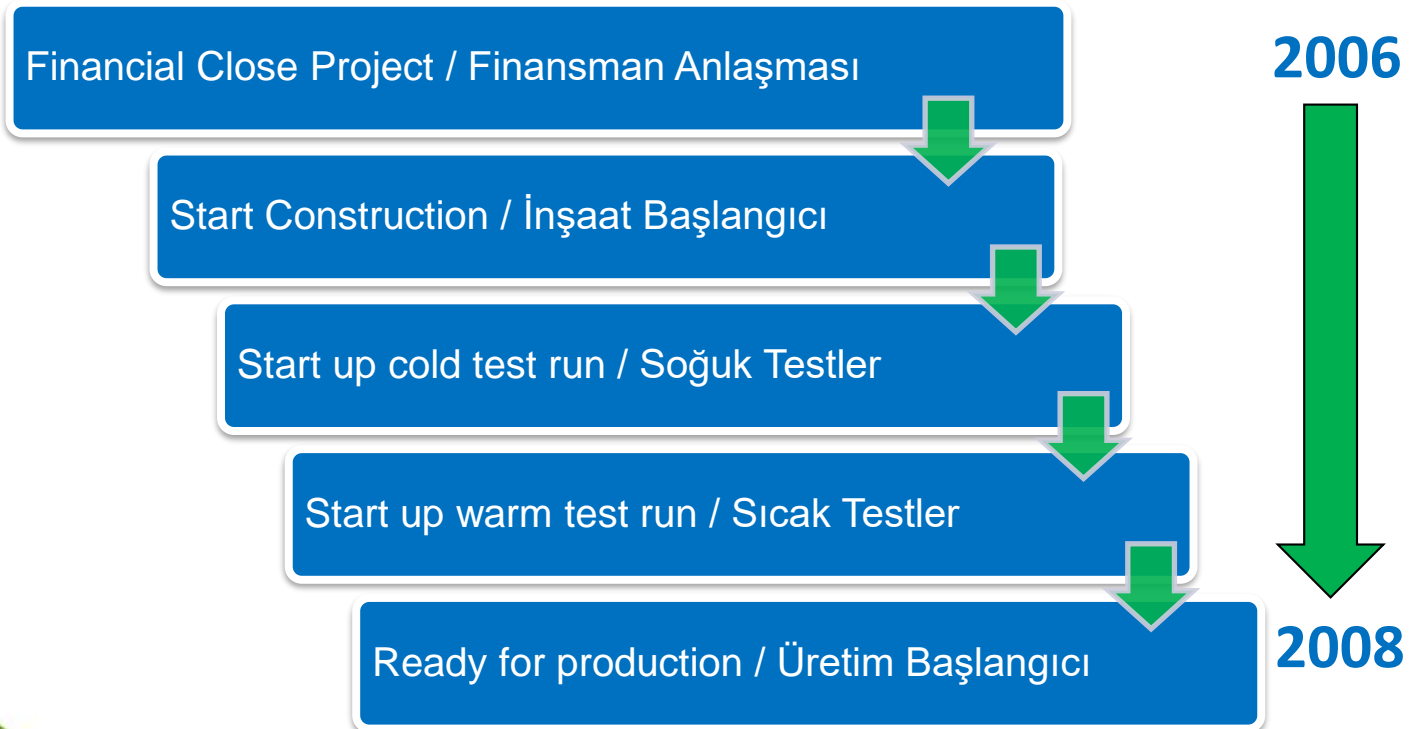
Financial Close Project / Finansman Anlaşması

2006

Start Construction / İnşaat Başlangıcı

Start up cold test run / Soğuk Testler

Start up warm test run / Sıcak Testler

Ready for production / Üretim Başlangıcı

2008